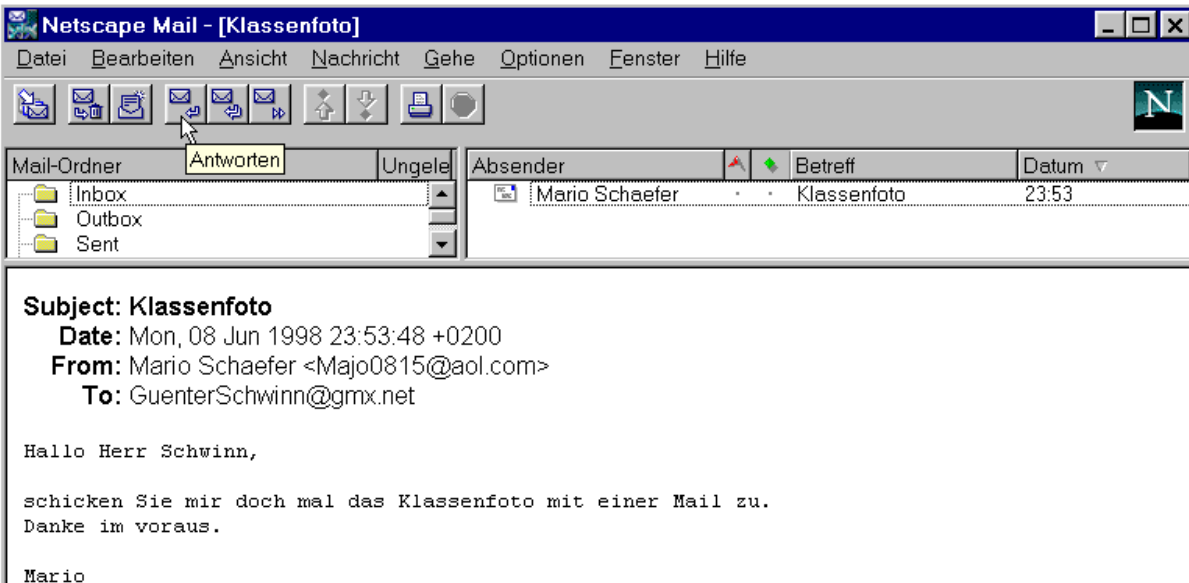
Netscape Mail - [Klassenfoto]

Datei Bearbeiten Ansicht Nachricht Gehe Optionen Fenster Hilfe

Antworten

| Mail-Ordner | Ungele |
|---|---|
| Inbox | |
| Outbox | |
| Sent | |

| Absender | | | Betreff | Datum |
|---|---|---|---|---|
| Mario Schaefer | · | · | Klassenfoto | 23:53 |

Subject: Klassenfoto
Date: Mon, 08 Jun 1998 23:53:48 +0200
From: Mario Schaefer <Majo0815@aol.com>
To: GuenterSchwinn@gmx.net

Hallo Herr Schwinn,

schicken Sie mir doch mal das Klassenfoto mit einer Mail zu.
Danke im voraus.

Mario